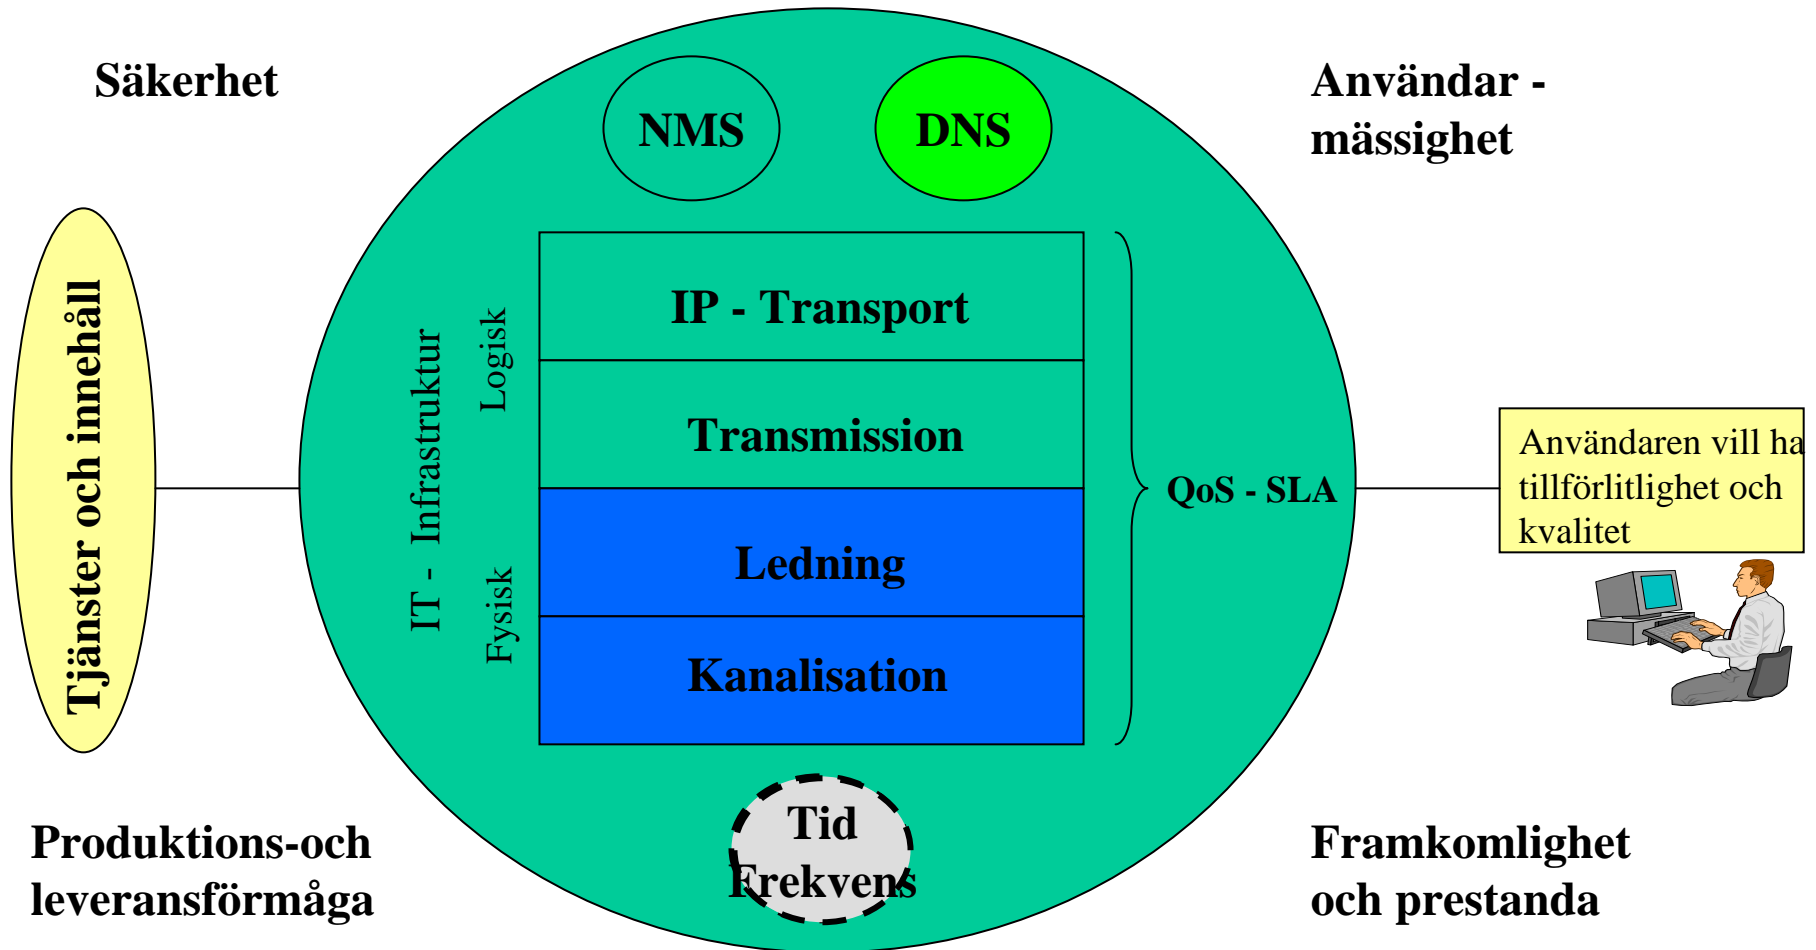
Säkerhet

Användar - mässighet

NMS

DNS

Tjänster och innehåll

IT - Infrastruktur

Logisk

Fysisk

IP - Transport

Transmission

Ledning

Kanalisation

QoS - SLA

Användaren vill ha tillförlitlighet och kvalitet

Tid
Frekvens

Produktions-och leveransförmåga

Framkomlighet och prestanda